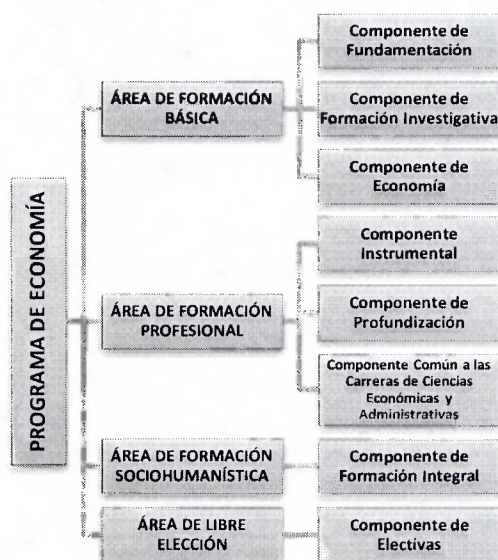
PROGRAMA DE ECONOMÍA

ÁREA DE FORMACIÓN BÁSICA

Componente de Fundamentación

Componente de Formación Investigativa

Componente de Economía

ÁREA DE FORMACIÓN PROFESIONAL

Componente Instrumental

Componente de Profundización

Componente Común a las Carreras de Ciencias Económicas y Administrativas

ÁREA DE FORMACIÓN SOCIOHUMANÍSTICA

Componente de Formación Integral

ÁREA DE LIBRE ELECCIÓN

Componente de Electivas